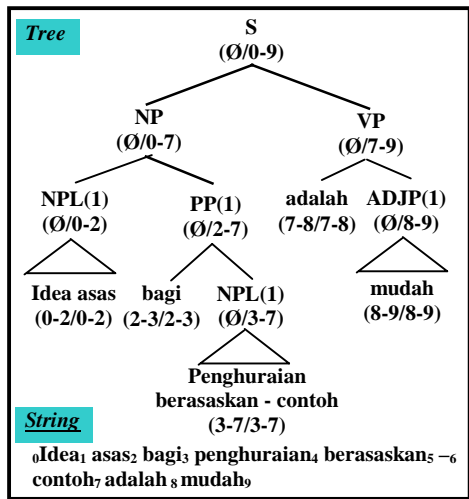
Tree

S
(Ø/0-9)

NP
(Ø/0-7)

VP
(Ø/7-9)

NPL(1)
(Ø/0-2)

PP(1)
(Ø/2-7)

adalah
(7-8/7-8)

ADJP(1)
(Ø/8-9)

Idea asas
(0-2/0-2)

bagi
(2-3/2-3)

NPL(1)
(Ø/3-7)

mudah
(8-9/8-9)

Penghuraian berasaskan - contoh
(3-7/3-7)

String

$_0$Idea$_1$ asas$_2$ bagi$_3$ penghuraian$_4$ berasaskan$_5$ –$_6$ contoh$_7$ adalah $_8$ mudah$_9$